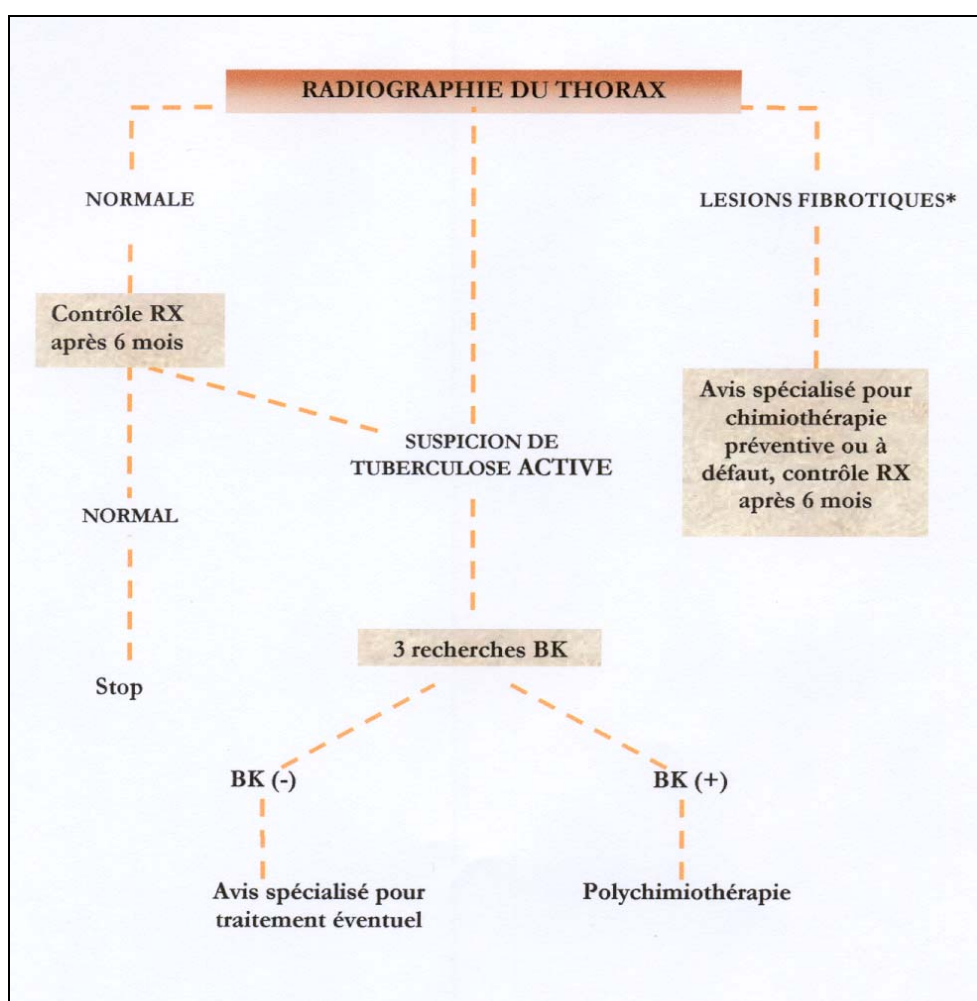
RADIOGRAPHIE DU THORAX

NORMALE

LESIONS FIBROTIQUES*

Contrôle RX après 6 mois

Avis spécialisé pour chimiothérapie préventive ou à défaut, contrôle RX après 6 mois

SUSPICION DE TUBERCULOSE ACTIVE

NORMAL

3 recherches BK

Stop

BK (-)

BK (+)

Avis spécialisé pour traitement éventuel

Polychimiothérapie